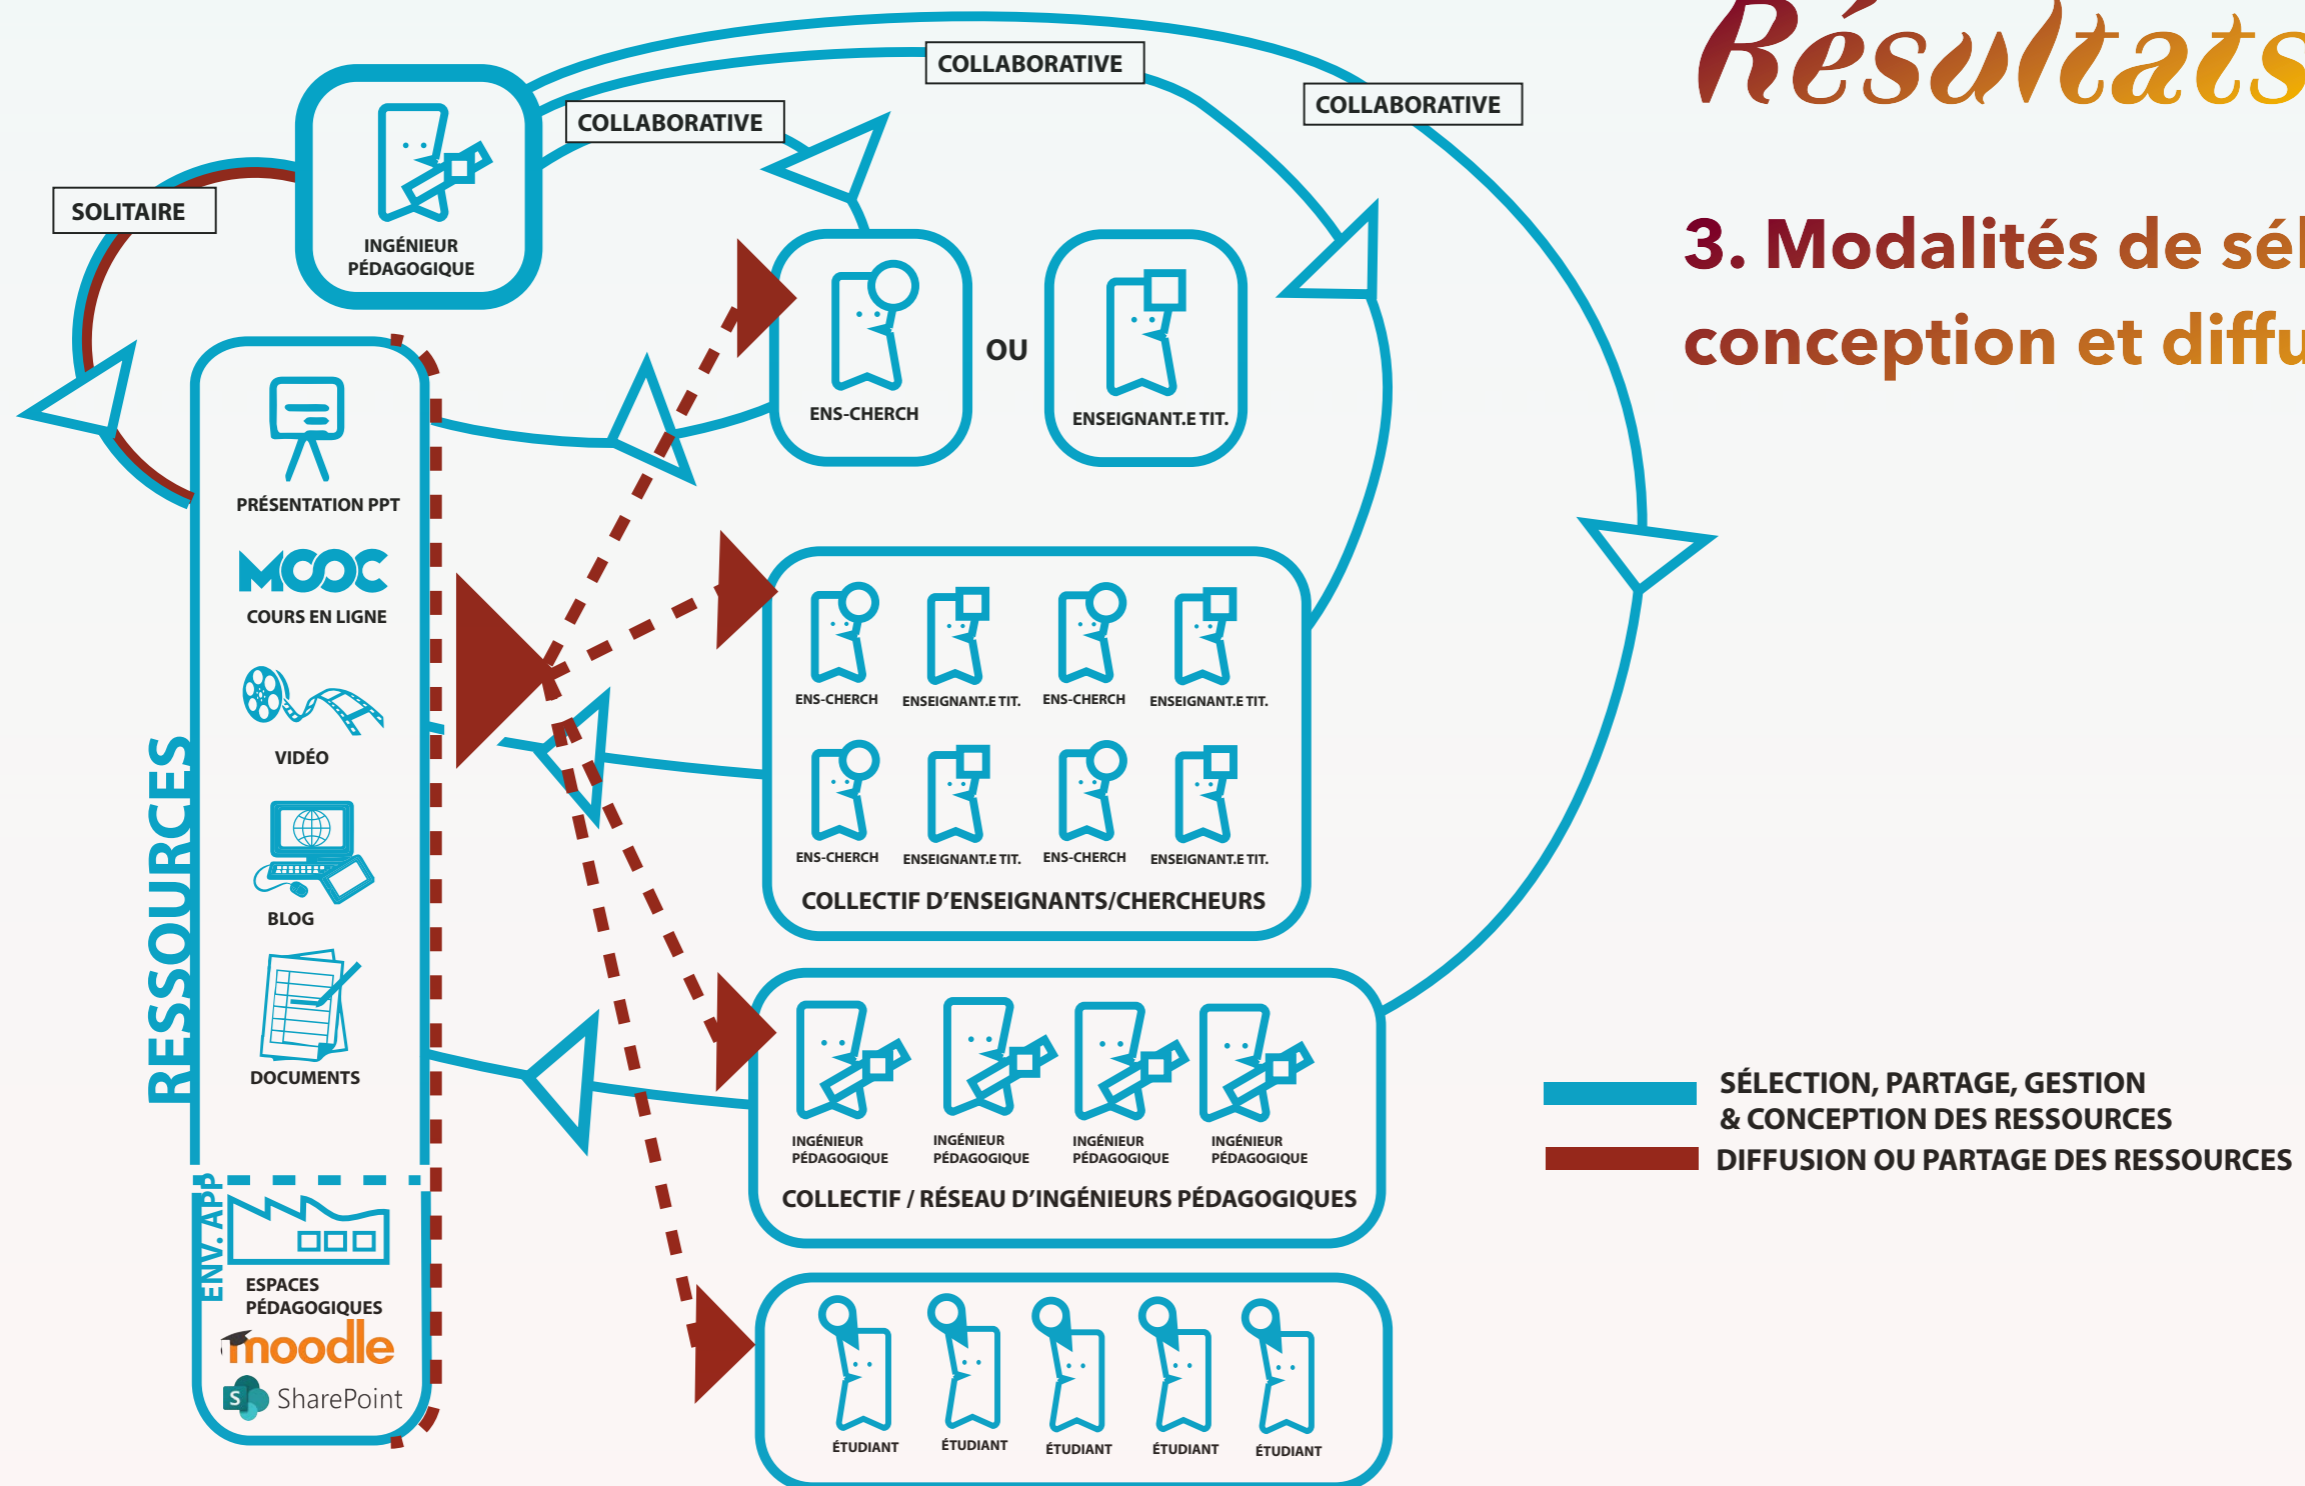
Résultats

3. Modalités de sél

conception et diffu

COLLABORATIVE

COLLABORATIVE

COLLABORATIVE

SOLITAIRE

INGÉNIEUR PÉDAGOGIQUE

ENS-CHERCH

OU

ENSEIGNANT.E TIT.

RESSOURCES

PRÉSENTATION PPT

MOOC

COURS EN LIGNE

VIDÉO

BLOG

DOCUMENTS

ENV. APP

ESPACES PÉDAGOGIQUES

moodle

SharePoint

ENS-CHERCH

ENSEIGNANT.E TIT.

ENS-CHERCH

ENSEIGNANT.E TIT.

ENS-CHERCH

ENSEIGNANT.E TIT.

ENS-CHERCH

ENSEIGNANT.E TIT.

COLLECTIF D'ENSEIGNANTS/CHERCHEURS

INGÉNIEUR PÉDAGOGIQUE

INGÉNIEUR PÉDAGOGIQUE

INGÉNIEUR PÉDAGOGIQUE

INGÉNIEUR PÉDAGOGIQUE

COLLECTIF / RÉSEAU D'INGÉNIEURS PÉDAGOGIQUES

ÉTUDIANT

ÉTUDIANT

ÉTUDIANT

ÉTUDIANT

ÉTUDIANT

SÉLECTION, PARTAGE, GESTION & CONCEPTION DES RESSOURCES

DIFFUSION OU PARTAGE DES RESSOURCES